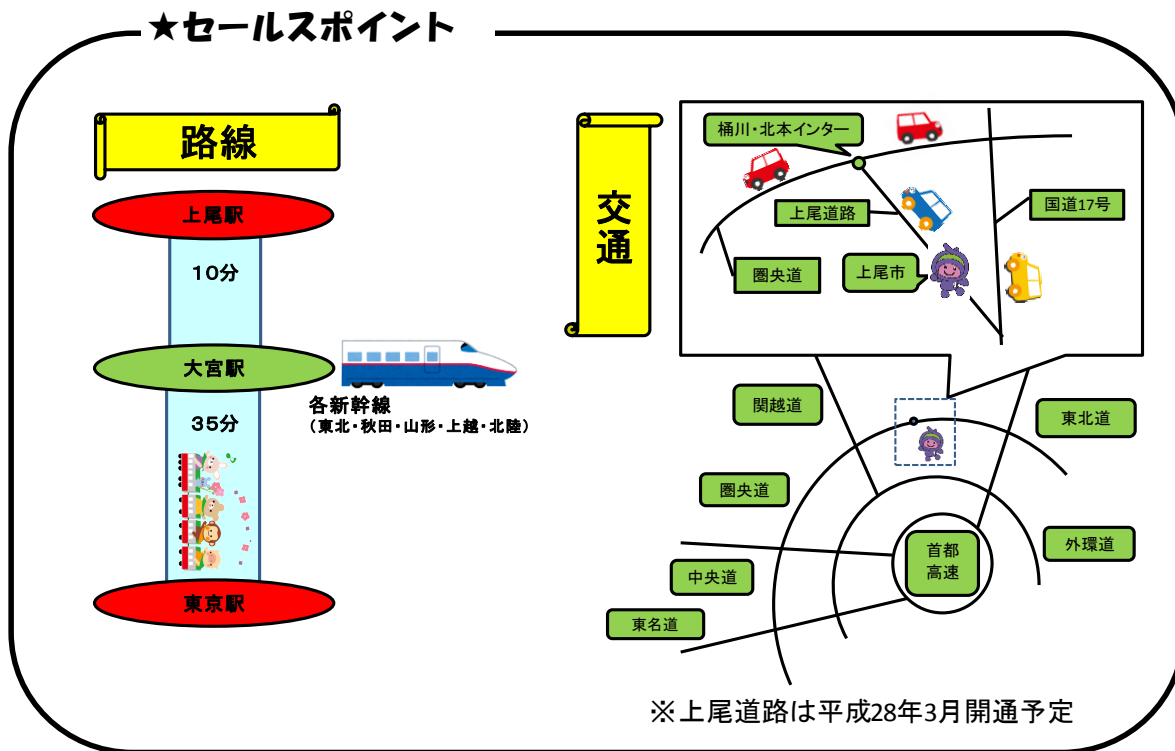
★セールスポイント

路線

上尾駅

10分

大宮駅

各新幹線
（東北・秋田・山形・上越・北陸）

35分

東京駅

交通

桶川・北本インター

上尾道路

国道17号

圏央道

上尾市

関越道

東北道

圏央道

首都
高速

外環道

中央道

東名道

※上尾道路は平成28年3月開通予定